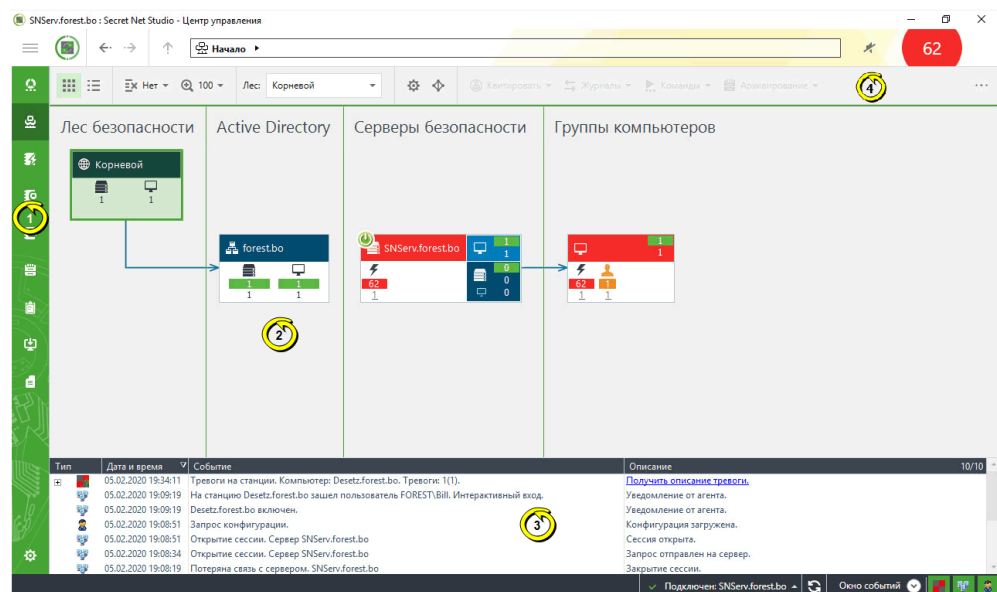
SNServ.forest.bo : Secret Net Studio - Центр управления

Начало ▸

62

Нет ▾ 100 ▾ Лес: Корневой

Квитировать ▾ Журналы ▾ Команды ▾ Архивирование ▾

4

Лес безопасности

Active Directory

Серверы безопасности

Группы компьютеров

Корневой
1 1

1

forest.bo
1 1
1 1

2

SNServ.forest.bo
1
1
62
1
0
0
0

1
1
62 1
1 1

| Тип | Дата и время | Событие | Описание |
|---|---|---|---|
| ⊞ | 05.02.2020 19:34:11 | Тревоги на станции. Компьютер: Desetz.forest.bo. Тревоги: 1(1). | Получить описание тревоги. |
| | 05.02.2020 19:09:19 | На станцию Desetz.forest.bo зашел пользователь FOREST\Bill. Интерактивный вход. | Уведомление от агента. |
| | 05.02.2020 19:09:19 | Desetz.forest.bo включен. | Уведомление от агента. |
| | 05.02.2020 19:08:51 | Запрос конфигурации. | Конфигурация загружена. |
| | 05.02.2020 19:08:51 | Открытие сессии. Сервер SNServ.forest.bo | Сессия открыта. |
| | 05.02.2020 19:08:34 | Открытие сессии. Сервер SNServ.forest.bo | Запрос отправлен на сервер. |
| | 05.02.2020 19:08:19 | Потеряна связь с сервером. SNServ.forest.bo | Закрытие сессии. |

10/10

3

Подключен: SNServ.forest.bo ▴ Окно событий